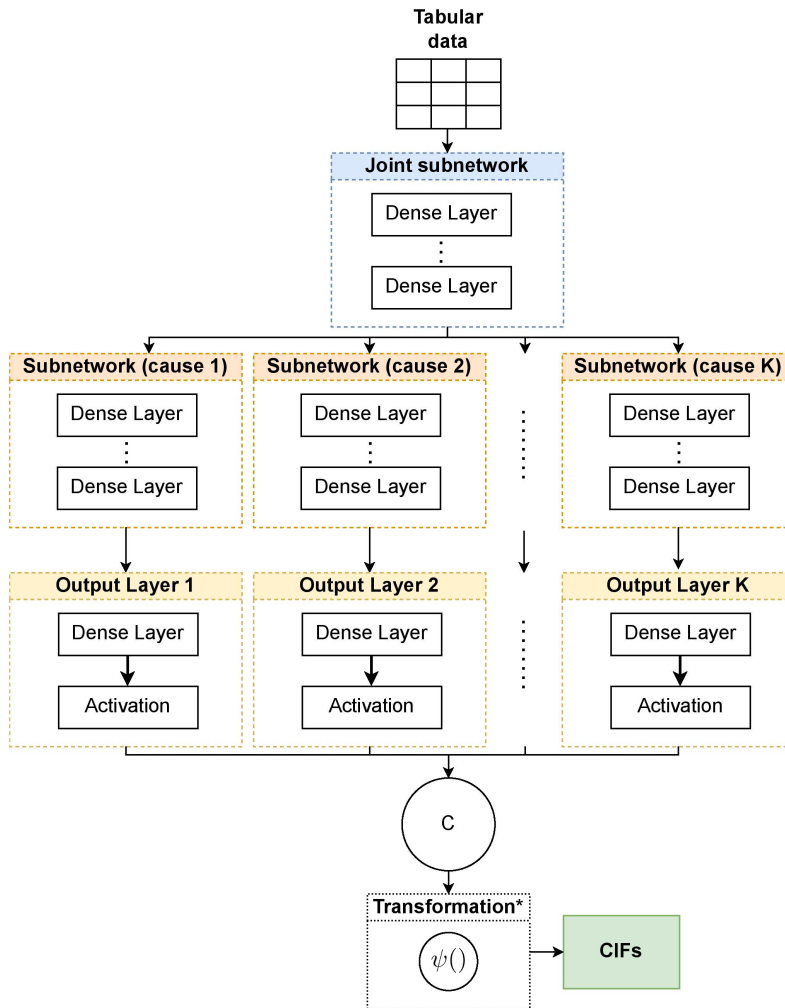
Tabular data

Joint subnetwork

Dense Layer

Dense Layer

Subnetwork (cause 1)

Dense Layer

Dense Layer

Subnetwork (cause 2)

Dense Layer

Dense Layer

Subnetwork (cause K)

Dense Layer

Dense Layer

Output Layer 1

Dense Layer

Activation

Output Layer 2

Dense Layer

Activation

Output Layer K

Dense Layer

Activation

C

Transformation*

$\psi()$

CIFs